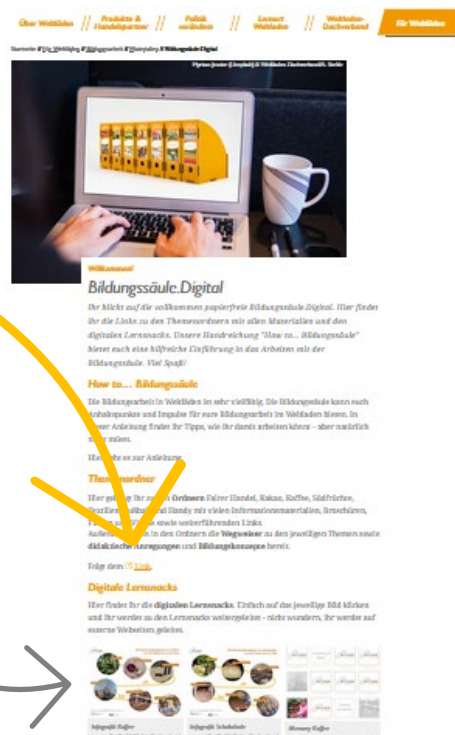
Über Weltläden // Produkte & Handelspartner // Politik verändern // Lernort Weltladen // Weltladen-Dachverband // Für Weltläden

Startseite // Für Weltläden // Bildungsarbeit // Übersicht // Bildungssäule Digital

Myriam Jenter (Jenpixel) © Weltladen-Dachverband/Bl. Berlin

Willkommen!

Bildungssäule.Digital

Ihr klickt auf die vollkommen papierfreie Bildungssäule.Digital. Hier findet ihr die Links zu den Themenordnern mit allen Materialien und den digitalen Lernsnacks. Unsere Handreichung "How to… Bildungssäule" bietet euch eine hilfreiche Einführung in das Arbeiten mit der Bildungssäule. Viel Spaß!

How to… Bildungssäule

Die Bildungsarbeit in Weltläden ist sehr vielfältig. Die Bildungssäule kann euch Anknüpfungspunkte und Impulse für eure Bildungsarbeit im Weltladen bieten. In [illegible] Anleitung findet ihr Tipps, wie ihr damit arbeiten könnt – aber natürlich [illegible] müsst.

Hier geht es zur Anleitung.

Themenordner

Hier gelangt ihr zu den Ordnern Fairer Handel, Kakao, Kaffee, Südfrüchte, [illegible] und Handy mit vielen Informationsmaterialien, Broschüren, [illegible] sowie weiterführenden Links.

Außerdem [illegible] in den Ordnern die Wegweiser zu den jeweiligen Themen sowie didaktische Anregungen und Bildungskonzepte bereit.

Folgt dem Link.

Digitale Lernsnacks

Hier findet ihr die digitalen Lernsnacks. Einfach auf das jeweilige Bild klicken und ihr werdet zu den Lernsnacks weitergeleitet – nicht wundern, ihr werdet auf unseren Webseiten geleitet.

Infografik Kaffee

Infografik Schokolade

Memory Kaffee